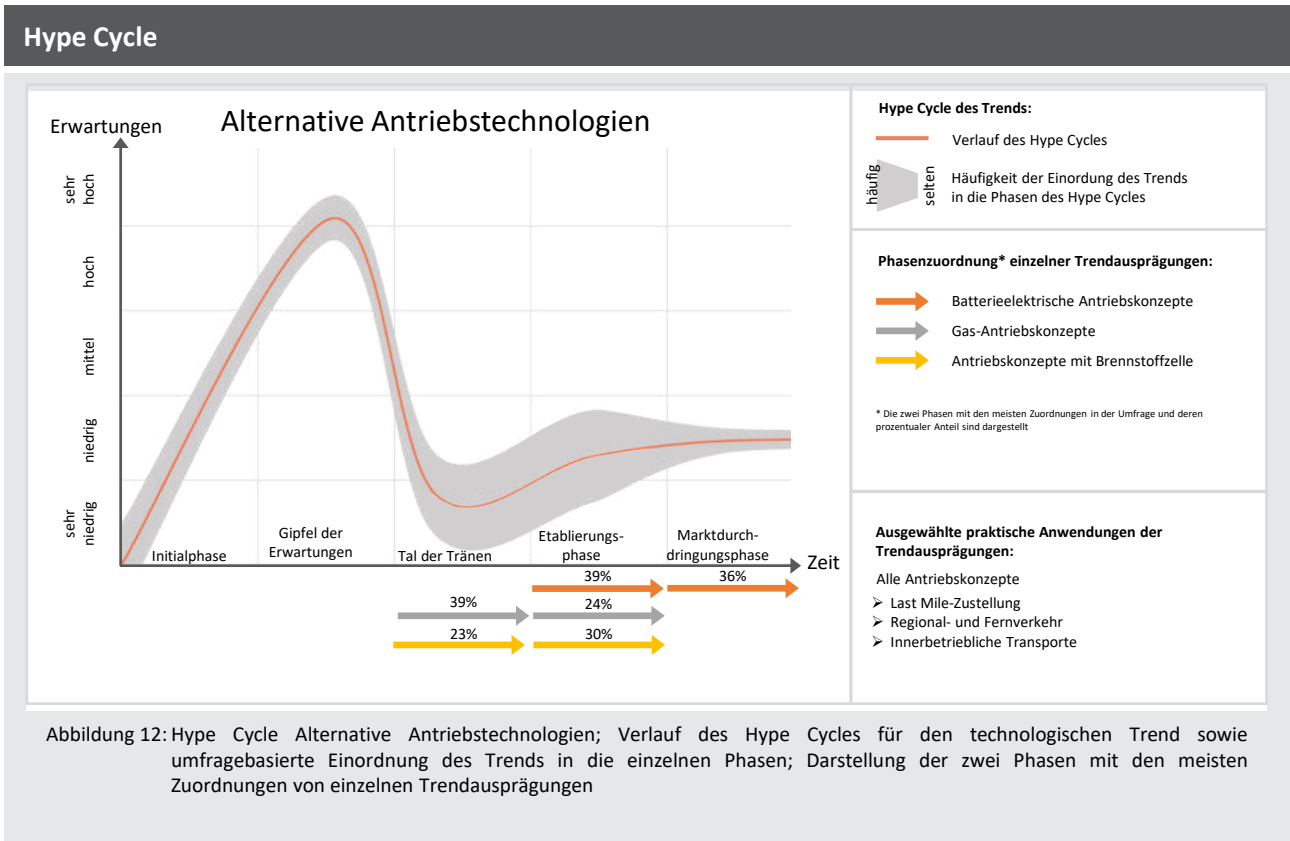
Hype Cycle

Erwartungen

Alternative Antriebstechnologien

sehr hoch

hoch

mittel

niedrig

sehr niedrig

Initialphase

Gipfel der Erwartungen

Tal der Tränen

Etablierungsphase

Marktdurchdringungsphase

Zeit

39%

36%

39%

24%

23%

30%

Hype Cycle des Trends:

Verlauf des Hype Cycles

häufig

selten

Häufigkeit der Einordung des Trends in die Phasen des Hype Cycles

Phasenzuordnung* einzelner Trendausprägungen:

Batterieelektrische Antriebskonzepte

Gas-Antriebskonzepte

Antriebskonzepte mit Brennstoffzelle

* Die zwei Phasen mit den meisten Zuordnungen in der Umfrage und deren prozentualer Anteil sind dargestellt

Ausgewählte praktische Anwendungen der Trendausprägungen:

Alle Antriebskonzepte

➢ Last Mile-Zustellung
➢ Regional- und Fernverkehr
➢ Innerbetriebliche Transporte

Abbildung 12: Hype Cycle Alternative Antriebstechnologien; Verlauf des Hype Cycles für den technologischen Trend sowie umfragebasierte Einordnung des Trends in die einzelnen Phasen; Darstellung der zwei Phasen mit den meisten Zuordnungen von einzelnen Trendausprägungen